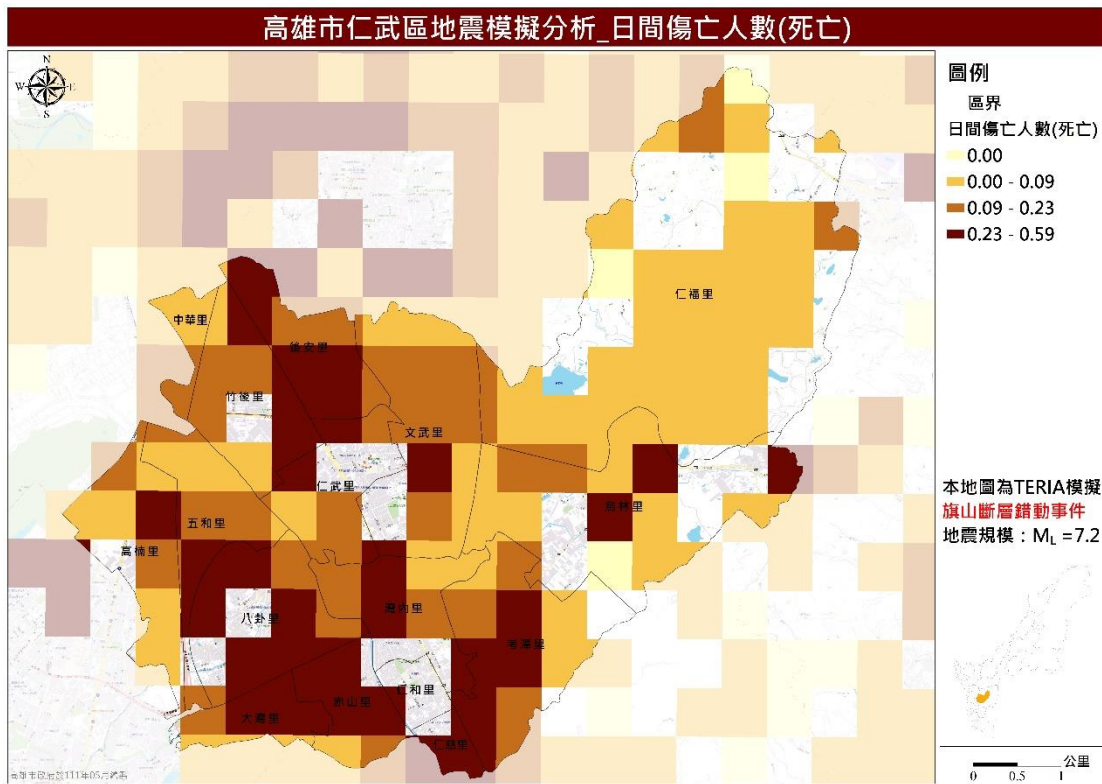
高雄市仁武區地震模擬分析_日間傷亡人數(死亡)

N
W E
S

中華里
後安里
竹後里
文武里
仁武里
五和里
高楠里
八卦里
灣內里
考潭里
仁和里
赤山里
大灣里
仁福里
烏林里
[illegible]

高雄市區界111年05月繪製

圖例
區界
日間傷亡人數(死亡)
0.00
0.00 - 0.09
0.09 - 0.23
0.23 - 0.59

本地圖為TERIA模擬
旗山斷層錯動事件
地震規模：$M_L$ =7.2

公里
0 0.5 1